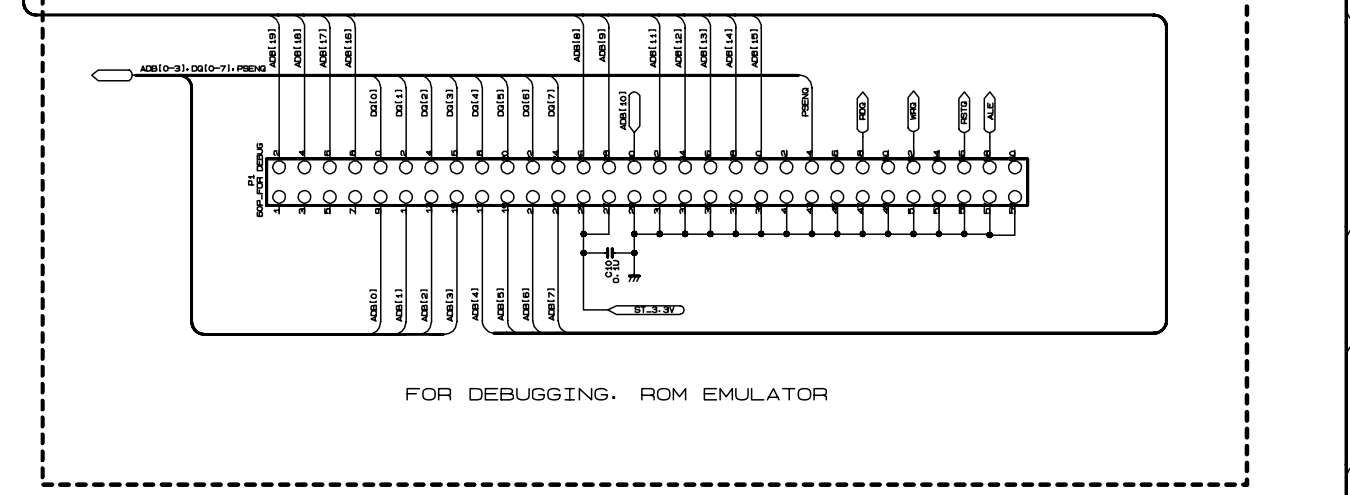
ADB[19]
ADB[18]
ADB[17]
ADB[16]
ADB[8]
ADB[9]
ADB[11]
ADB[12]
ADB[13]
ADB[14]
ADB[15]

ADB[0-3], DQ[0-7], PSENQ

DQ[0]
DQ[1]
DQ[2]
DQ[3]
DQ[4]
DQ[5]
DQ[6]
DQ[7]
ADB[10]
PSENQ
RDQ
WRQ
RSTQ
ALE

P1
60P_FOR DEBUG

C10
0.1U

ADB[0]
ADB[1]
ADB[2]
ADB[3]
ADB[4]
ADB[5]
ADB[6]
ADB[7]

ST_3.3V

FOR DEBUGGING. ROM EMULATOR